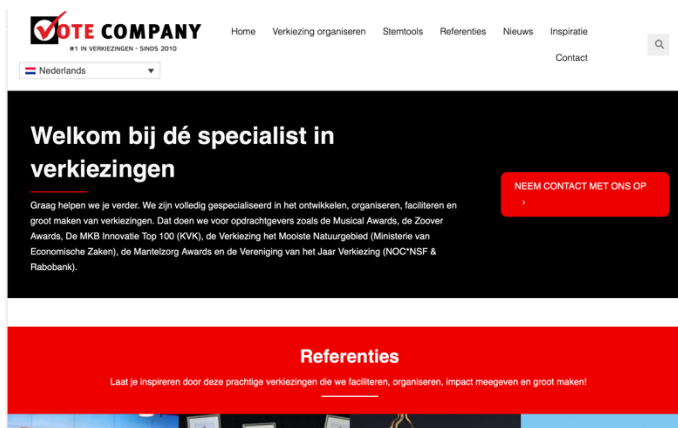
VOTE COMPANY
#1 IN VERKIEZINGEN - SINDS 2010

Nederlands

Home Verkiezing organiseren Stemtools Referenties Nieuws Inspiratie Contact

Welkom bij dé specialist in verkiezingen

Graag helpen we je verder. We zijn volledig gespecialiseerd in het ontwikkelen, organiseren, faciliteren en groot maken van verkiezingen. Dat doen we voor opdrachtgevers zoals de Musical Awards, de Zoover Awards, De MKB Innovatie Top 100 (KVK), de Verkiezing het Mooiste Natuurgebied (Ministerie van Economische Zaken), de Mantelzorg Awards en de Vereniging van het Jaar Verkiezing (NOC*NSF & Rabobank).

NEEM CONTACT MET ONS OP ›

Referenties

Laat je inspireren door deze prachtige verkiezingen die we faciliteren, organiseren, impact meegeven en groot maken!